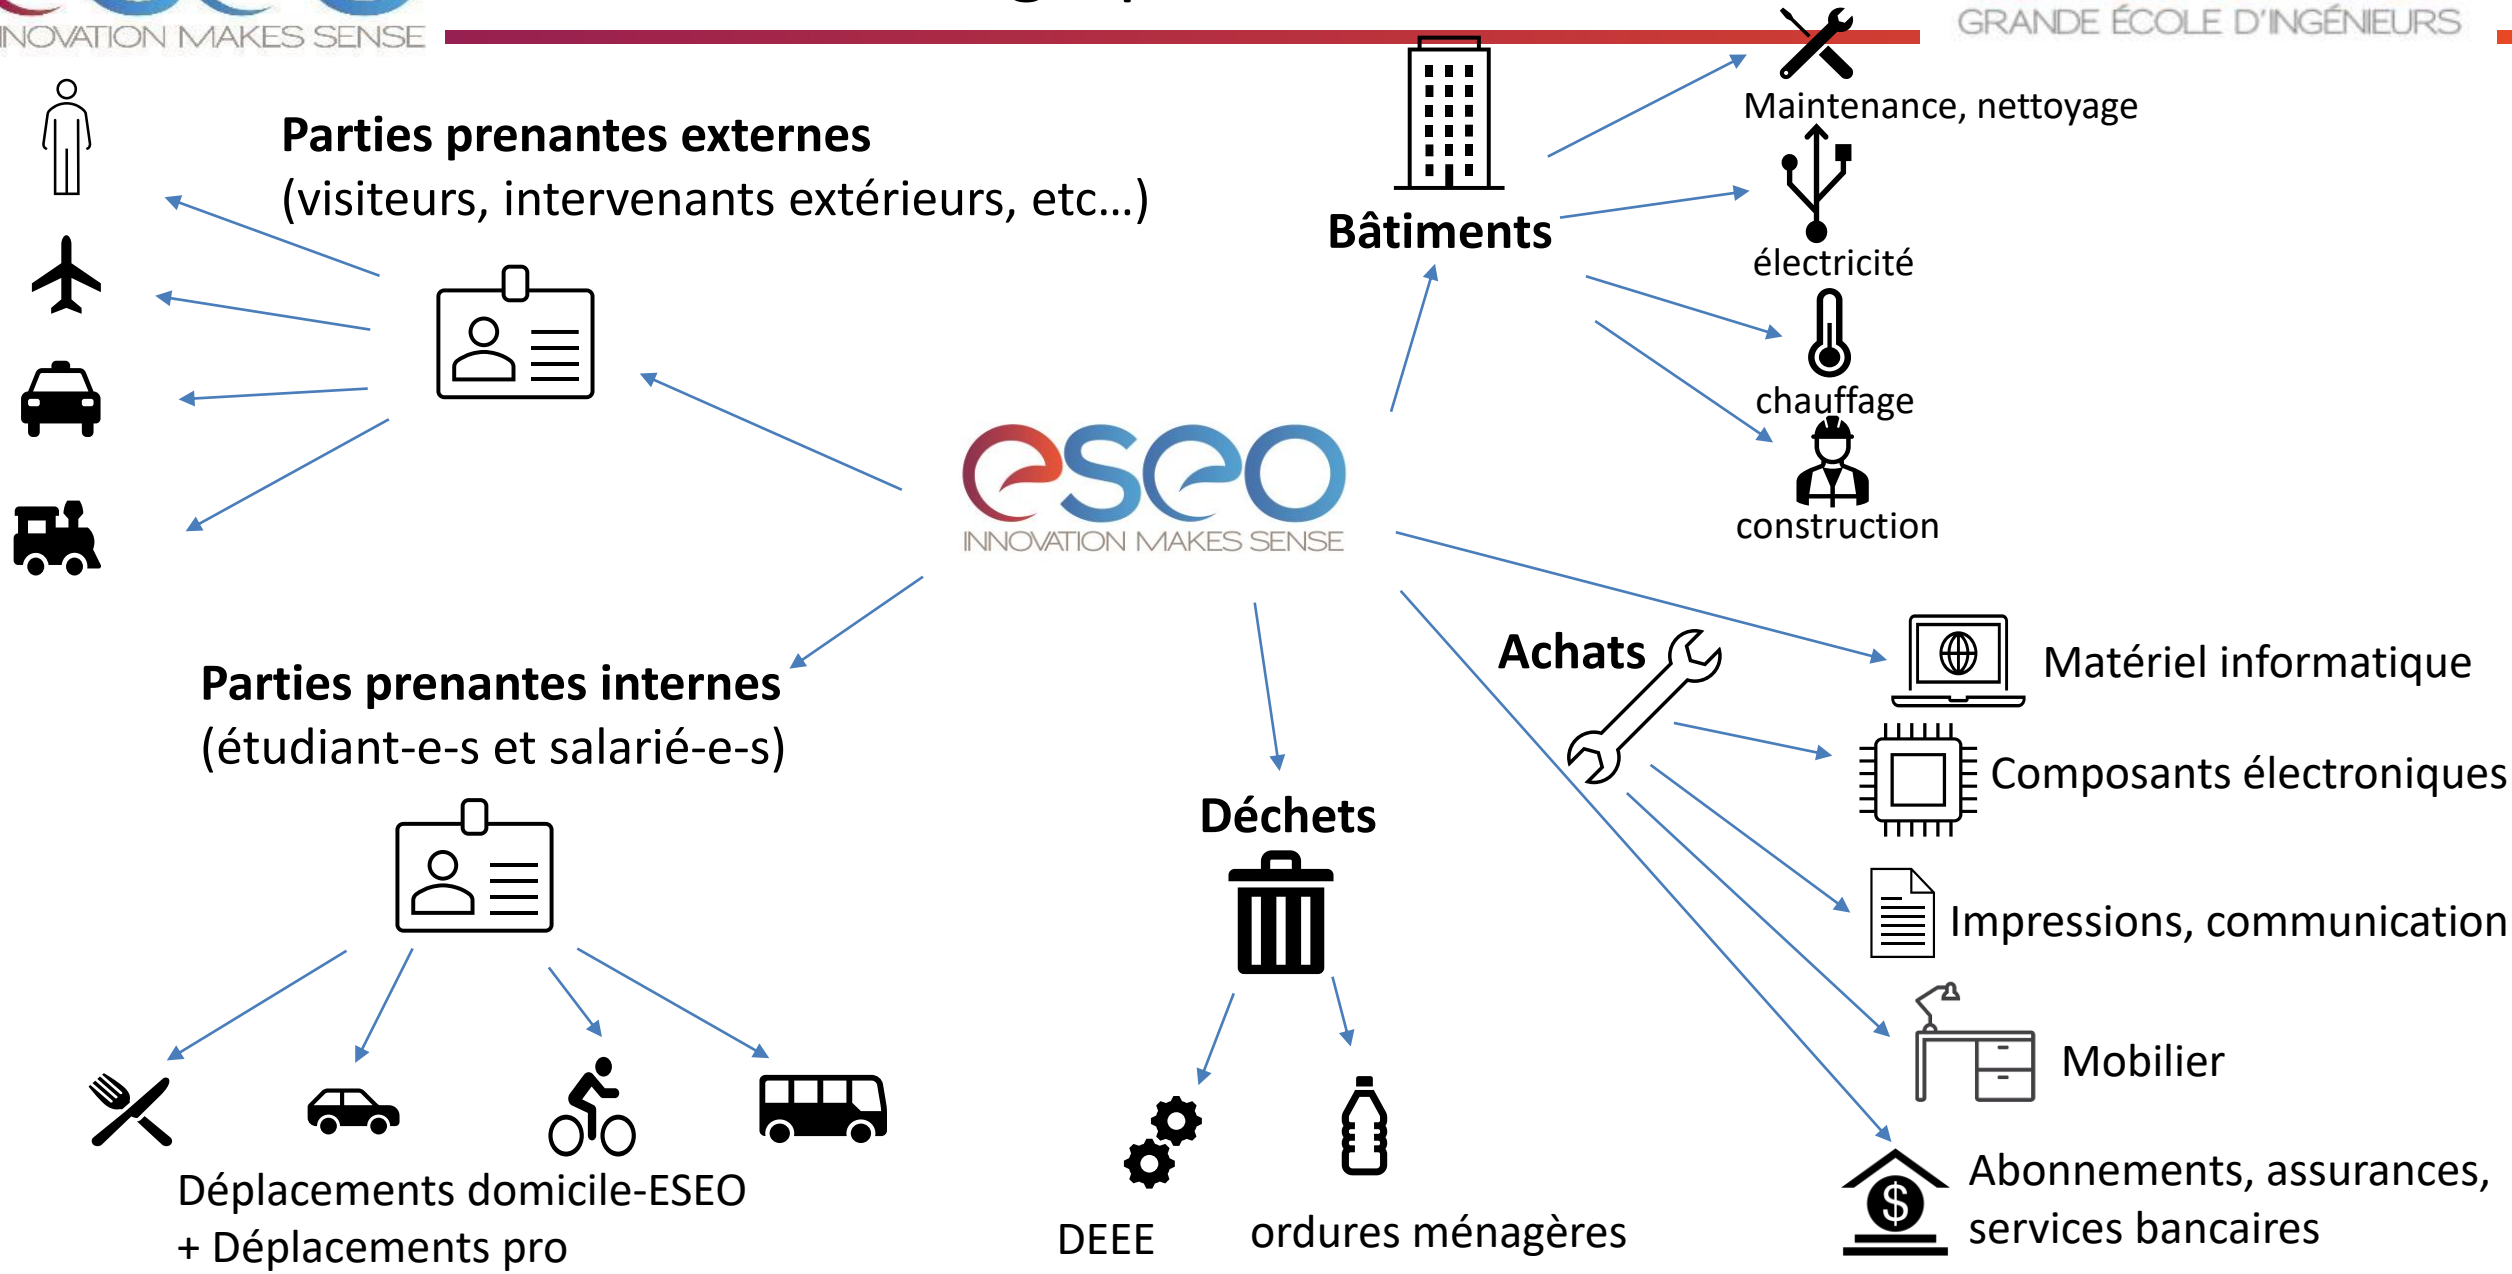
INNOVATION MAKES SENSE

GRANDE ÉCOLE D'INGÉNIEURS

Parties prenantes externes
(visiteurs, intervenants extérieurs, etc…)

Bâtiments

Maintenance, nettoyage

électricité

chauffage

construction

eseo
INNOVATION MAKES SENSE

Achats

Matériel informatique

Composants électroniques

Impressions, communication

Mobilier

Abonnements, assurances, services bancaires

Parties prenantes internes
(étudiant-e-s et salarié-e-s)

Déchets

Déplacements domicile-ESEO
+ Déplacements pro

DEEE

ordures ménagères